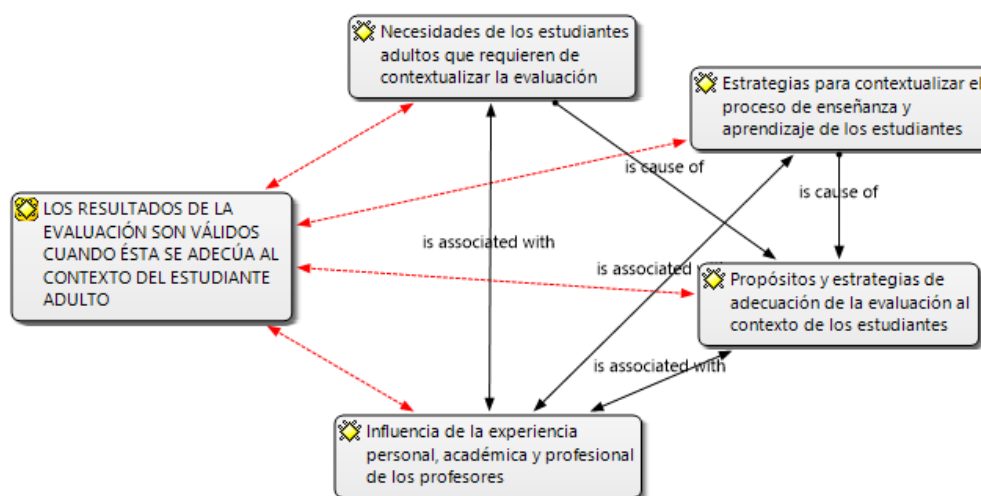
Necesidades de los estudiantes adultos que requieren de contextualizar la evaluación

Estrategias para contextualizar el proceso de enseñanza y aprendizaje de los estudiantes

LOS RESULTADOS DE LA EVALUACIÓN SON VÁLIDOS CUANDO ÉSTA SE ADECÚA AL CONTEXTO DEL ESTUDIANTE ADULTO

is cause of

is cause of

is associated with

is associated with

Propósitos y estrategias de adecuación de la evaluación al contexto de los estudiantes

is associated with

Influencia de la experiencia personal, académica y profesional de los profesores